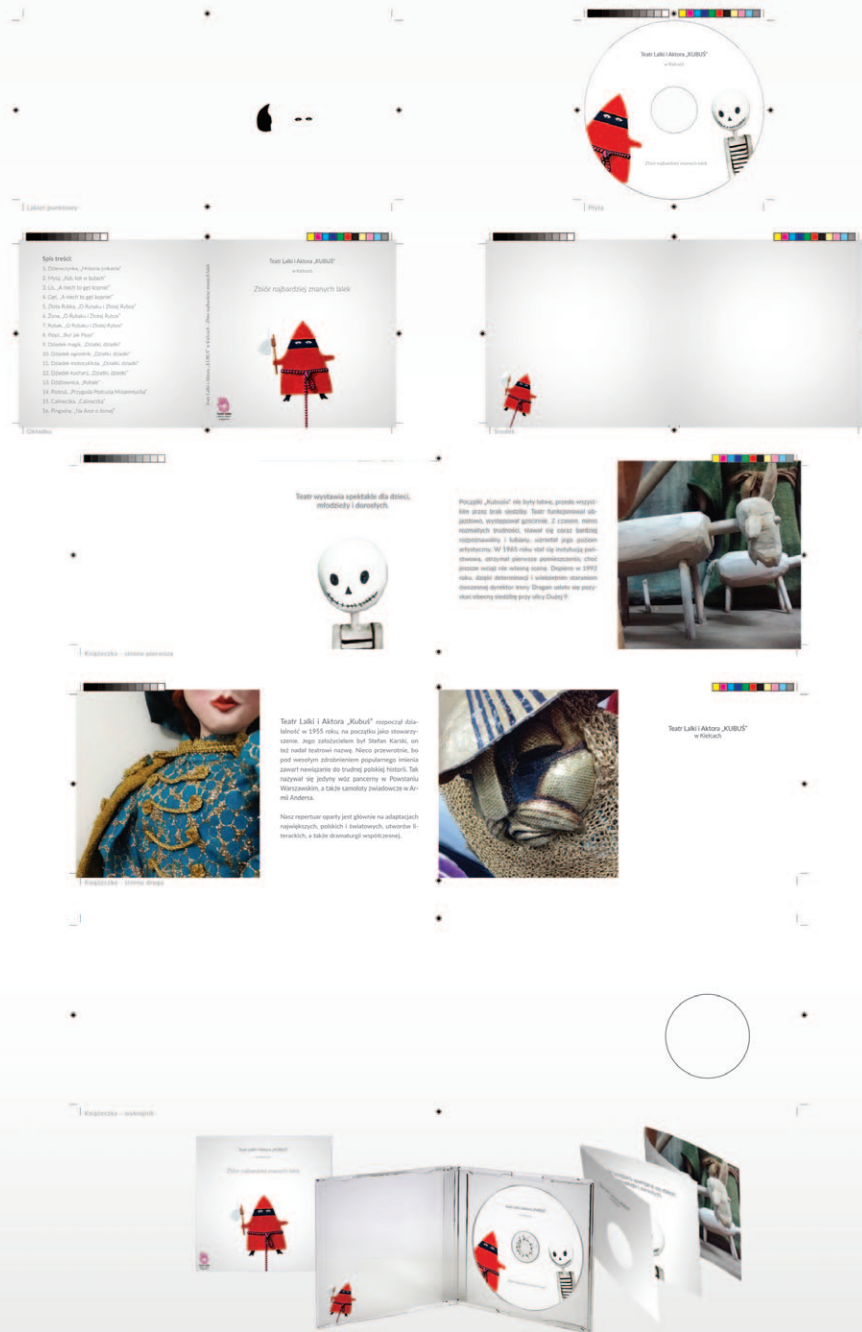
Lakier punktowy

Teatr Lalki i Aktora „KUBUŚ"
w Kielcach

Zbiór najbardziej znanych lalek

Płyta

Spis treści:
1. Dziewczynka „Historia zmiennie"
2. Myszka „Kiki bal w bajach"
3. Lis „A niech to gęś kopnie"
4. Gęś „A niech to gęś kopnie"
5. Złota Rybka „O Rybaku i Złotej Rybce"
6. Żona „O Rybaku i Złotej Rybce"
7. Rybak „O Rybaku i Złotej Rybce"
8. Pirat „Bal jak Piotr"
9. Dziadek magik „Dziadki, dziadki"
10. Dziadek ogrodnik „Dziadki, dziadki"
11. Dziadek motocyklista „Dziadki, dziadki"
12. Dziadek kucharz „Dziadki, dziadki"
13. Dżdżownica „Robak"
14. Pobrzęk „Przygoda Piotrusia Mniemuszka"
15. Calineczka „Calineczka"
16. Pingwiny „Ola Anna w Bornej"

Teatr Lalki i Aktora „KUBUŚ"
w Kielcach

Zbiór najbardziej znanych lalek

Teatr Lalki i Aktora „KUBUŚ" w Kielcach · Zbiór najbardziej znanych lalek

Okładka

Środek

Teatr wystawia spektakle dla dzieci, młodzieży i dorosłych.

Książeczka – strona pierwsza

Początki „Kubusia" nie były łatwe, przede wszystkim przez brak siedziby. Teatr funkcjonował objazdowo, występował gościnnie. Z czasem, mimo rozmaitych trudności, stawał się coraz bardziej rozpoznawalny i lubiany, uzyskał jego poziom artystyczny. W 1965 roku stał się instytucją państwową, otrzymał pierwsze pomieszczenia, choć jeszcze wciąż nie własną scenę. Dopiero w 1992 roku, dzięki determinacji i wieloletnim staraniom ówczesnej dyrektor Ireny Dragan udało się pozyskać obecną siedzibę przy ulicy Dużej 9.

Teatr Lalki i Aktora „Kubuś" rozpoczął działalność w 1955 roku, na początku jako stowarzyszenie. Jego założycielem był Stefan Karski, on też nadał teatrowi nazwę. Nieco przewrotnie, bo pod wesołym zdrobnieniem popularnego imienia zawarł nawiązanie do trudnej polskiej historii. Tak nazywał się jedyny wóz pancerny w Powstaniu Warszawskim, a także samoloty zwiadowcze w Armii Andersa.

Nasz repertuar oparty jest głównie na adaptacjach największych, polskich i światowych, utworów literackich, a także dramaturgii współczesnej.

Teatr Lalki i Aktora „KUBUŚ"
w Kielcach

Książeczka – strona druga

Książeczka – wykrojnik